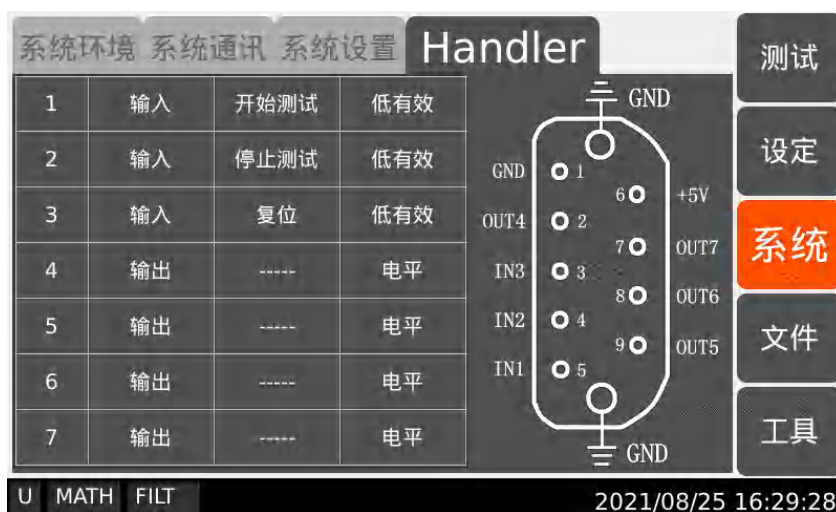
系统环境 系统通讯 系统设置 Handler

| 1 | 输入 | 开始测试 | 低有效 |
|---|---|---|---|
| 2 | 输入 | 停止测试 | 低有效 |
| 3 | 输入 | 复位 | 低有效 |
| 4 | 输出 | ----- | 电平 |
| 5 | 输出 | ----- | 电平 |
| 6 | 输出 | ----- | 电平 |
| 7 | 输出 | ----- | 电平 |

GND
GND 1
OUT4 2
IN3 3
IN2 4
IN1 5
6 +5V
7 OUT7
8 OUT6
9 OUT5
GND

测试
设定
系统
文件
工具

U MATH FILT
2021/08/25 16:29:28